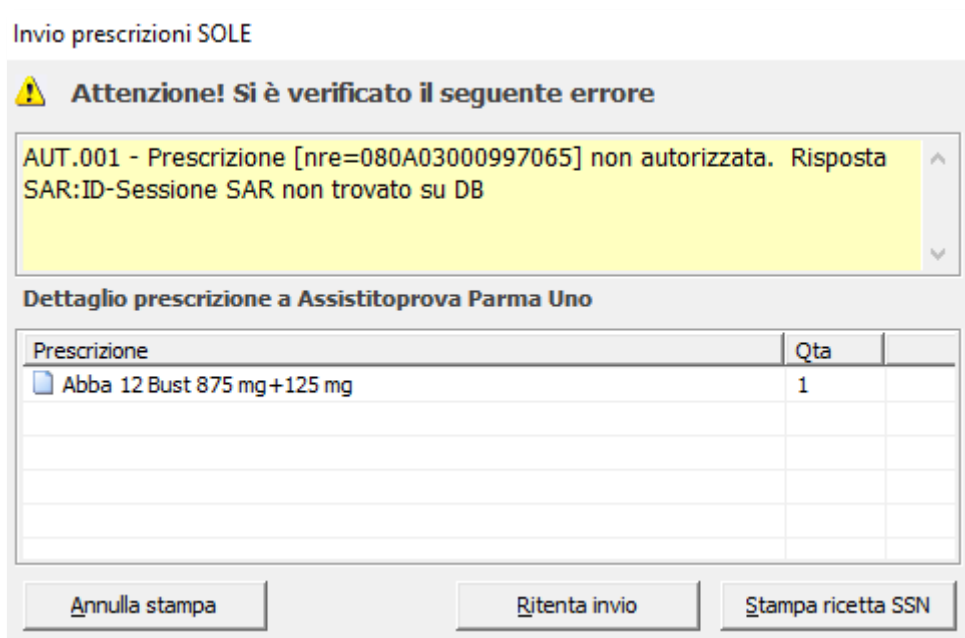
Invio prescrizioni SOLE

Attenzione! Si è verificato il seguente errore

AUT.001 - Prescrizione [nre=080A03000997065] non autorizzata. Risposta SAR:ID-Sessione SAR non trovato su DB

Dettaglio prescrizione a Assistitoprova Parma Uno

| Prescrizione | Qta |
|---|---|
| Abba 12 Bust 875 mg+125 mg | 1 |

Annulla stampa

Ritenta invio

Stampa ricetta SSN